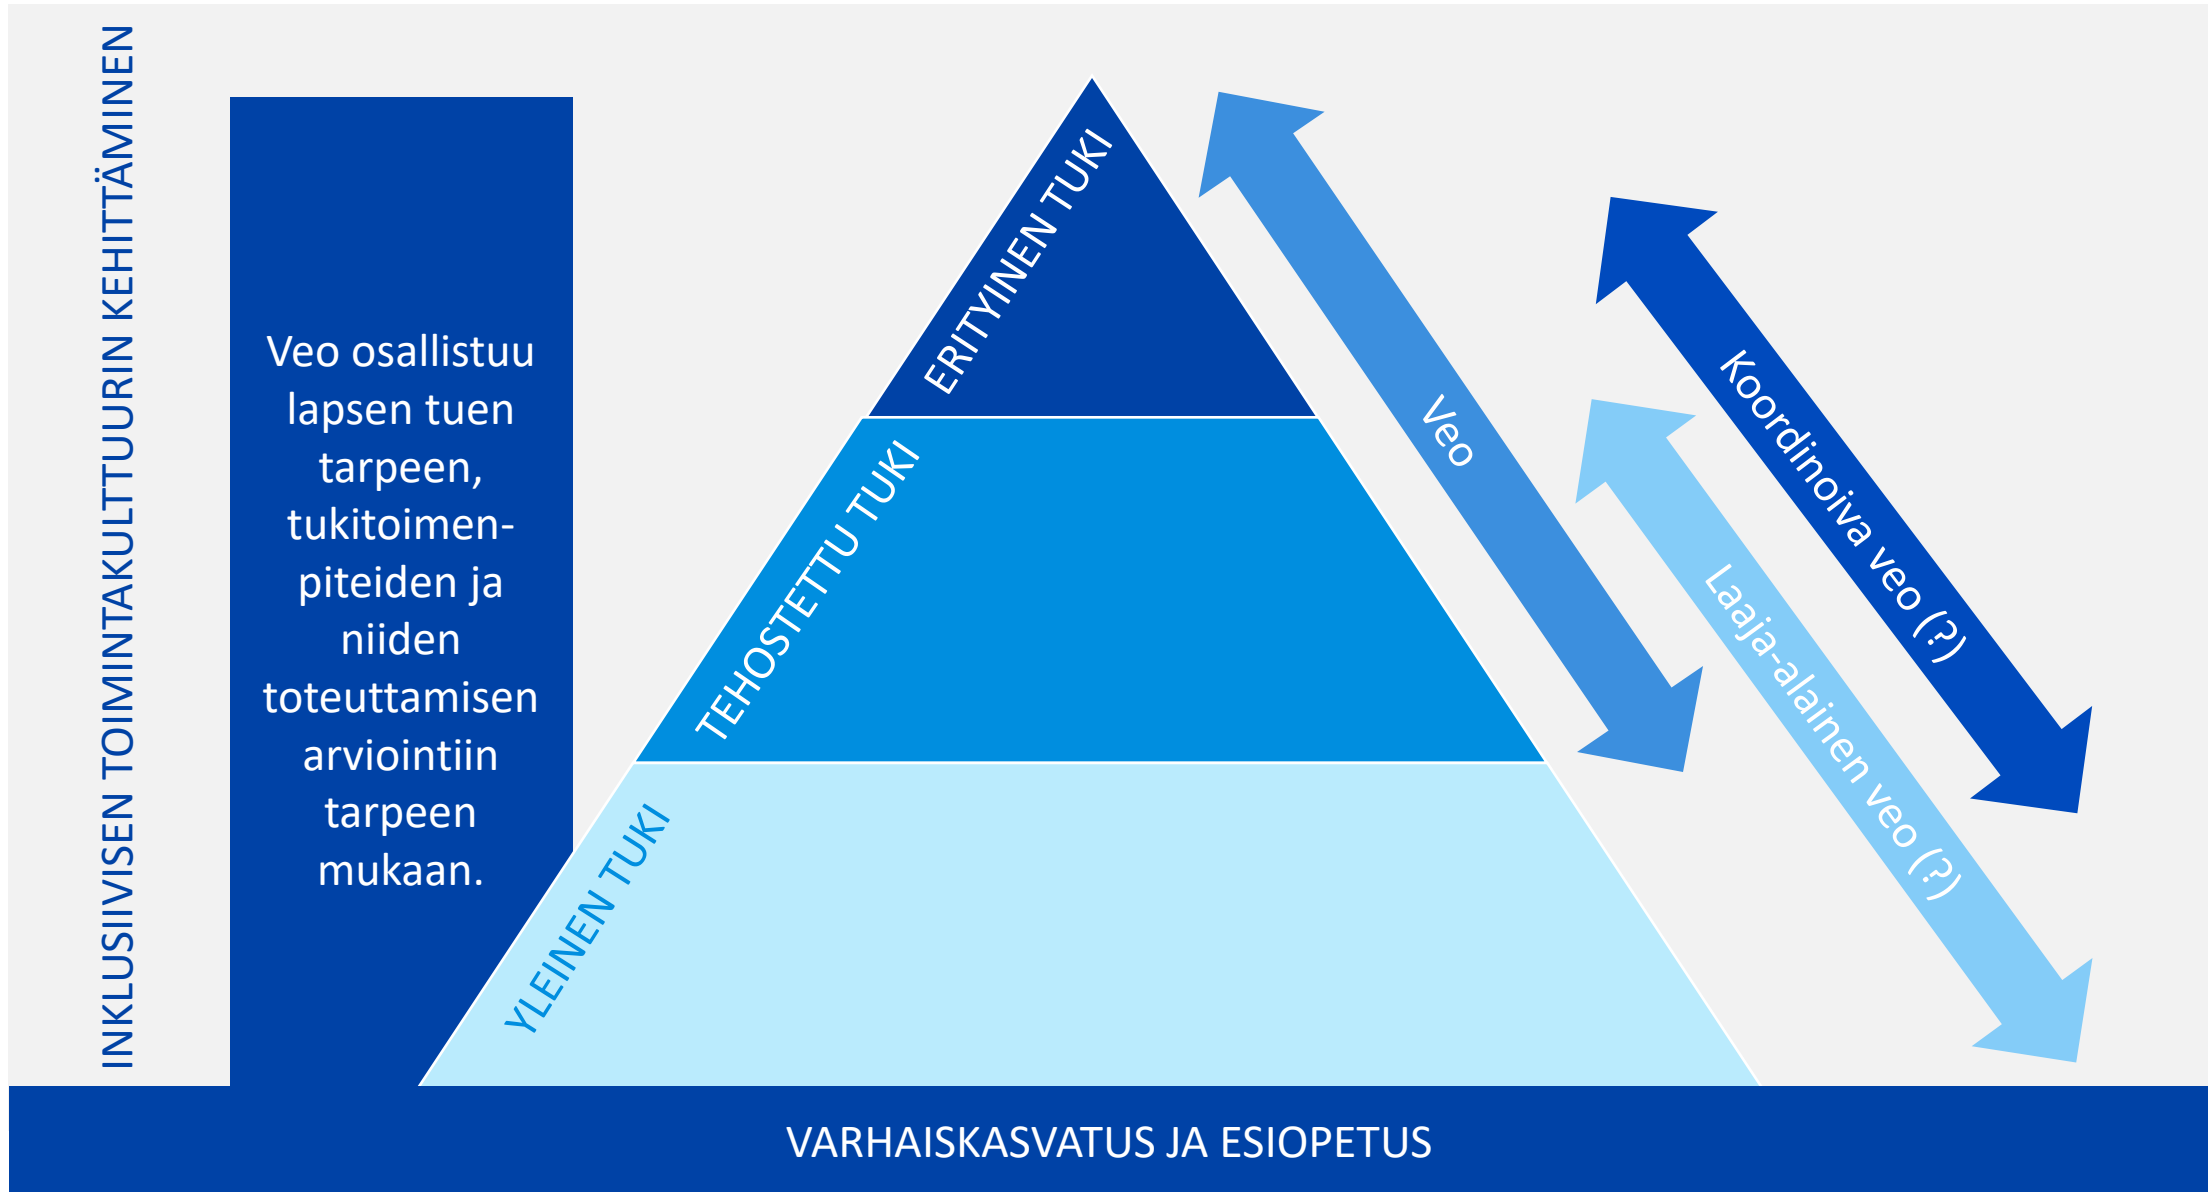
INKLUSIIVISEN TOIMINTAKULTTUURIN KEHITTÄMINEN

Veo osallistuu lapsen tuen tarpeen, tukitoimenpiteiden ja niiden toteuttamisen arviointiin tarpeen mukaan.

ERITYINEN TUKI

TEHOSTETTU TUKI

YLEINEN TUKI

Veo

Koordinoiva veo (?)

Laaja-alainen veo (?)

VARHAISKASVATUS JA ESIOPETUS